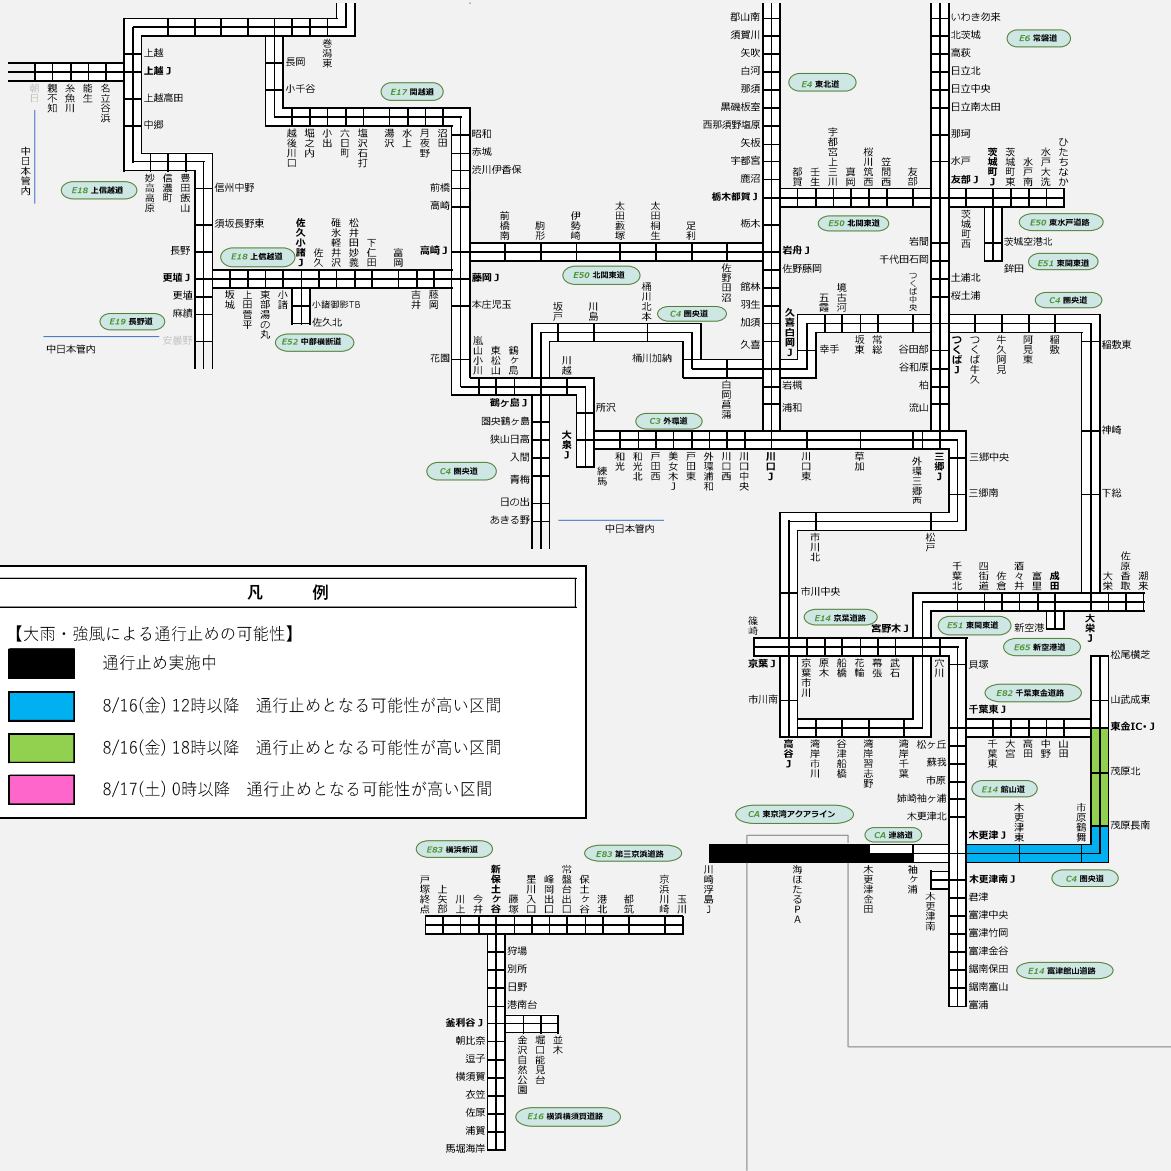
凡　例

【大雨・強風による通行止めの可能性】

通行止め実施中

8/16(金) 12時以降　通行止めとなる可能性が高い区間

8/16(金) 18時以降　通行止めとなる可能性が高い区間

8/17(土) 0時以降　通行止めとなる可能性が高い区間

上越
上越J
上越高田
中郷
妙高高原
信濃町
豊田飯山
信州中野
須坂長野東
長野
更埴J
更埴
麻績
安曇野
坂城
上田菅平
東部湯の丸
小諸
小諸御影TB
佐久北
佐久小諸J
佐久
碓氷軽井沢
松井田妙義
下仁田
富岡
吉井
藤岡
高崎J
藤岡J
本庄児玉
花園
嵐山小川
東松山
鶴ヶ島
鶴ヶ島J
圏央鶴ヶ島
狭山日高
入間
青梅
日の出
あきる野
長岡
小千谷
越後川口
堀之内
小出
六日町
塩沢石打
湯沢
水上
月夜野
沼田
昭和
赤城
渋川伊香保
前橋
高崎
前橋南
駒形
伊勢崎
太田藪塚
太田桐生
足利
佐野田沼
巻潟東
朝日
親不知
糸魚川
能生
名立谷浜
中日本管内
郡山南
須賀川
矢吹
白河
那須
黒磯板室
西那須野塩原
矢板
宇都宮
鹿沼
栃木都賀J
栃木
岩舟J
佐野藤岡
館林
羽生
加須
久喜
久喜白岡J
岩槻
浦和
川口J
川口
川口東
川口中央
川口西
外環浦和
戸田
戸田東
戸田西
美女木J
和光北
和光
練馬
所沢
大泉J
川越
坂戸
川島
桶川北本
桶川加納
白岡菖蒲
都賀
壬生
宇都宮上三川
真岡
桜川筑西
笠間西
友部
友部J
茨城町J
茨城町東
水戸南
水戸大洗
ひたちなか
いわき勿来
北茨城
高萩
日立北
日立中央
日立南太田
那珂
水戸
茨城町西
茨城空港北
鉾田
岩間
千代田石岡
土浦北
桜土浦
つくば中央
つくばJ
つくば牛久
牛久阿見
阿見東
稲敷
稲敷東
境古河
五霞
幸手
坂東
常総
谷田部
谷和原
柏
流山
三郷J
三郷中央
三郷南
外環三郷西
草加
神崎
下総
佐原香取
大栄J
大栄
成田
富里
酒々井
佐倉
四街道
千葉北
松戸
市川北
市川中央
篠崎
京葉J
市川南
京葉市川
原木
船橋
花輪
幕張
武石
宮野木J
穴川
貝塚
高谷J
湾岸市川
谷津船橋
湾岸習志野
湾岸千葉
松ヶ丘
蘇我
市原
姉崎袖ケ浦
木更津北
千葉東J
千葉東
大宮
高田
中野
山田
東金IC・J
松尾横芝
山武成東
茂原北
茂原長南
市原鶴舞
木更津東
木更津J
木更津南J
木更津金田
袖ケ浦
木更津南
君津
富津中央
富津竹岡
富津金谷
鋸南保田
鋸南富山
富浦
新空港
潮来
海ほたるPA
川崎浮島J
玉川
京浜川崎
都筑
港北
保土ヶ谷
常盤台
峰岡出口
星川入口
藤塚
新保土ヶ谷
今井
川上
上矢部
戸塚終点
狩場
別所
日野
港南台
釜利谷J
朝比奈
逗子
横須賀
衣笠
佐原
浦賀
馬堀海岸
並木
堀口能見台
金沢自然公園
中日本管内
E17 関越道
E18 上信越道
E18 上信越道
E19 長野道
E52 中部横断道
E50 北関東道
C4 圏央道
C3 外環道
C4 圏央道
E4 東北道
E6 常磐道
E50 北関東道
E50 東水戸道路
E51 東関東道
C4 圏央道
E14 京葉道路
E51 東関東道
E65 新空港道
E82 千葉東金道路
E14 館山道
C4 圏央道
E14 富津館山道路
CA 東京湾アクアライン
CA 連絡道
E83 横浜新道
E83 第三京浜道路
E16 横浜横須賀道路